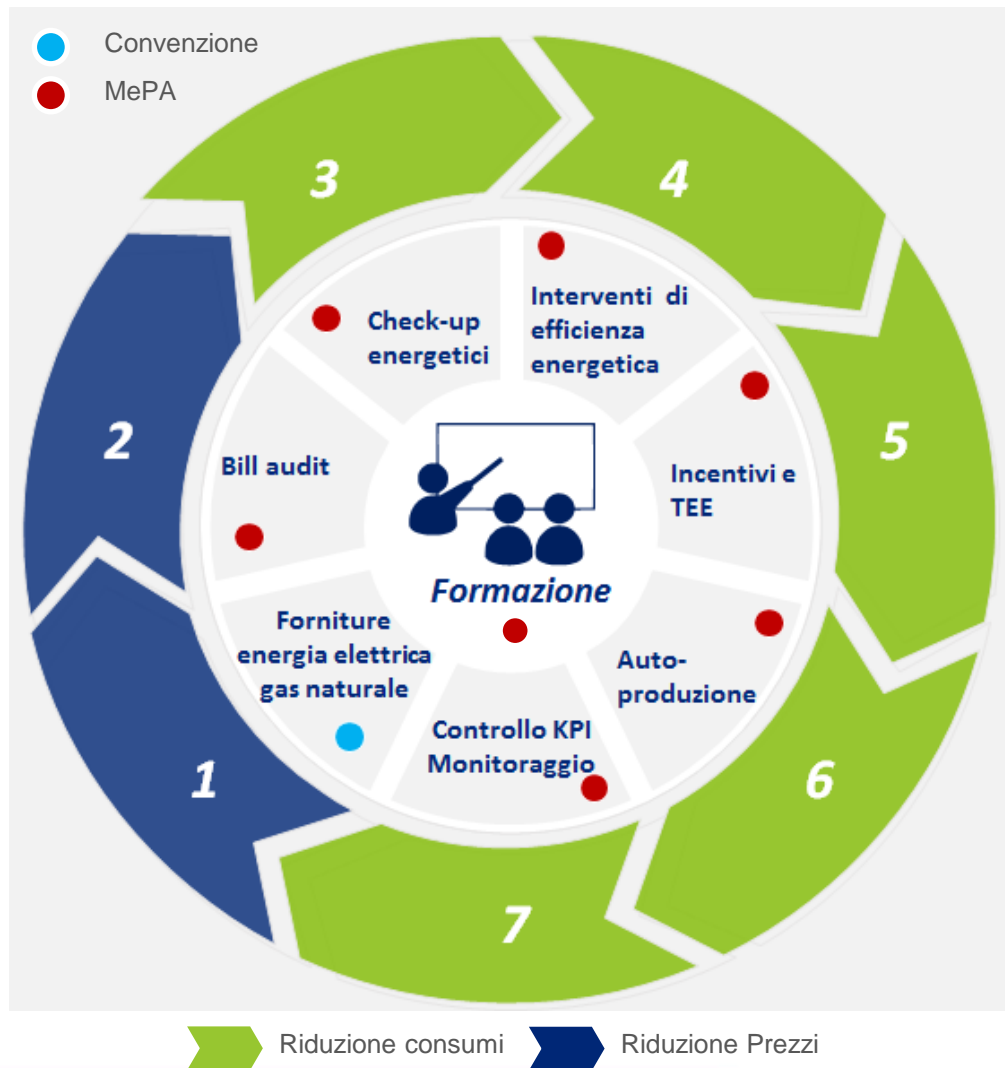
Convenzione
MePA

3
4
2
5
1
6
7

Check-up energetici

Interventi di efficienza energetica

Bill audit

Incentivi e TEE

Formazione

Forniture energia elettrica gas naturale

Auto-produzione

Controllo KPI Monitoraggio

Riduzione consumi
Riduzione Prezzi